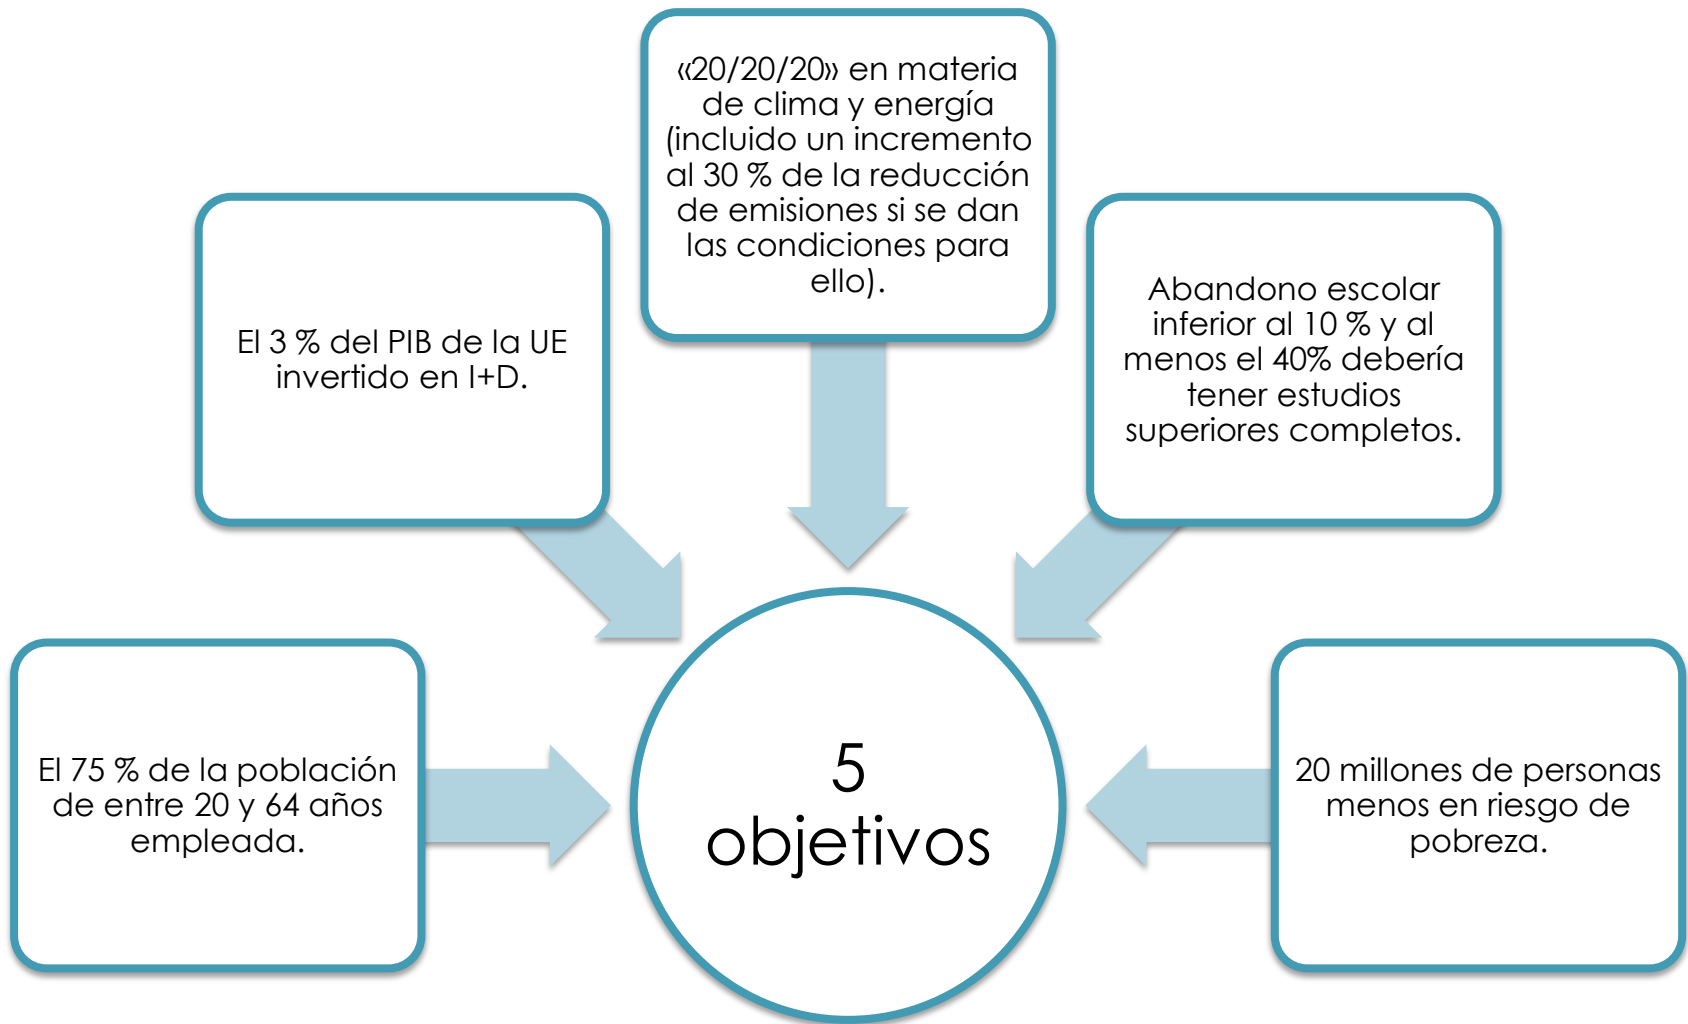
«20/20/20» en materia de clima y energía (incluido un incremento al 30 % de la reducción de emisiones si se dan las condiciones para ello).

El 3 % del PIB de la UE invertido en I+D.

Abandono escolar inferior al 10 % y al menos el 40% debería tener estudios superiores completos.

El 75 % de la población de entre 20 y 64 años empleada.

5 objetivos

20 millones de personas menos en riesgo de pobreza.